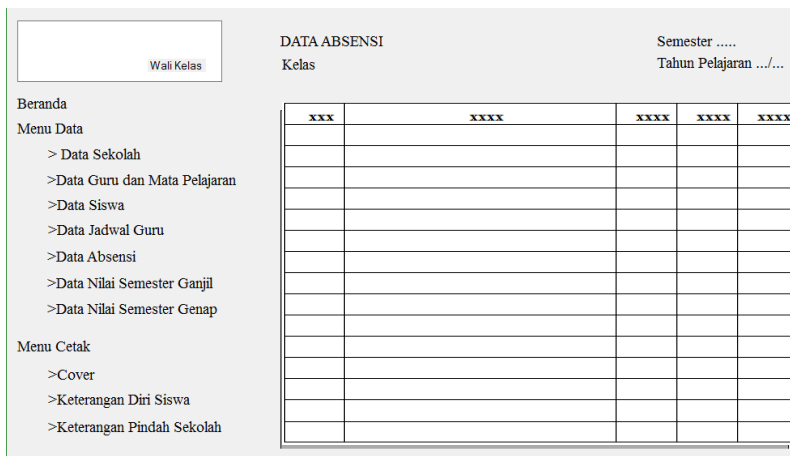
Wali Kelas

DATA ABSENSI
Kelas

Semester .....
Tahun Pelajaran .../...

Beranda
Menu Data
> Data Sekolah
>Data Guru dan Mata Pelajaran
>Data Siswa
>Data Jadwal Guru
>Data Absensi
>Data Nilai Semester Ganjil
>Data Nilai Semester Genap

Menu Cetak
>Cover
>Keterangan Diri Siswa
>Keterangan Pindah Sekolah

| xxx | xxxx | xxxx | xxxx | xxxx |
|---|---|---|---|---|
| | | | | |
| | | | | |
| | | | | |
| | | | | |
| | | | | |
| | | | | |
| | | | | |
| | | | | |
| | | | | |
| | | | | |
| | | | | |
| | | | | |
| | | | | |
| | | | | |
| | | | | |